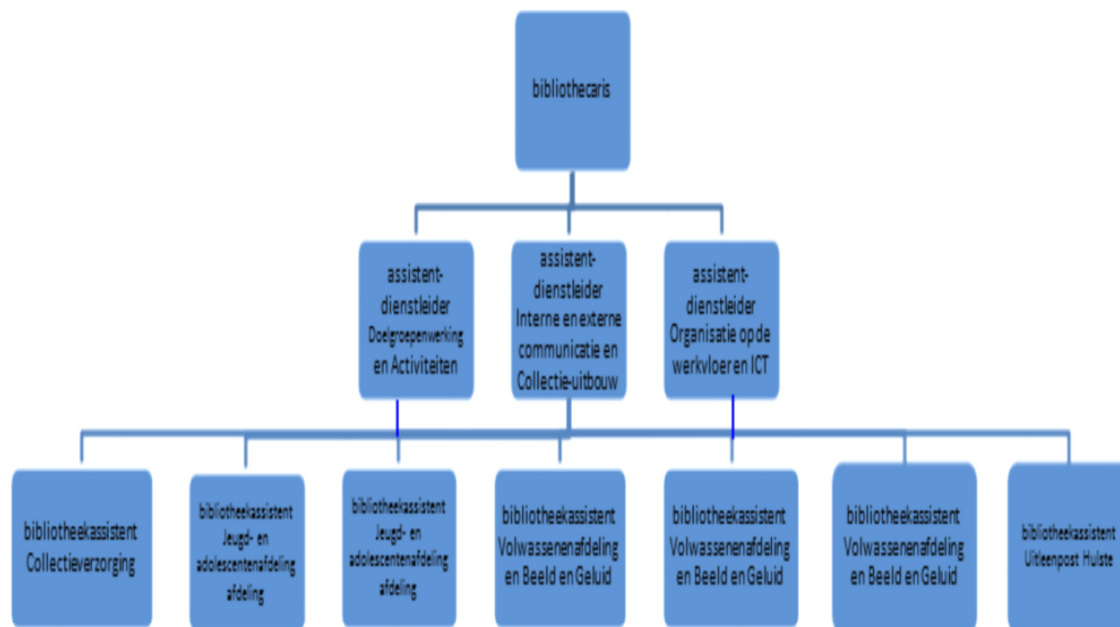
bibliothecaris

assistent-dienstleider Doelgroepenwerking en Activiteiten

assistent-dienstleider Interne en externe communicatie en Collectie-uitbouw

assistent-dienstleider Organisatie op de werkvloer en ICT

bibliotheekassistent Collectieverzorging

bibliotheekassistent Jeugd- en adolescentenafdeling afdeling

bibliotheekassistent Jeugd- en adolescentenafdeling afdeling

bibliotheekassistent Volwassenenafdeling en Beeld en Geluid

bibliotheekassistent Volwassenenafdeling en Beeld en Geluid

bibliotheekassistent Volwassenenafdeling en Beeld en Geluid

bibliotheekassistent Uitleenpost Hulste